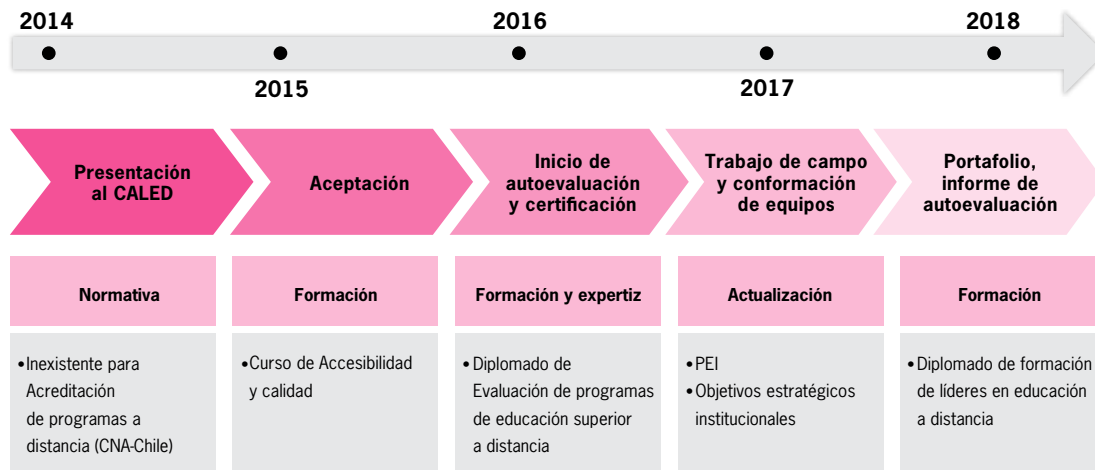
2014

2015

2016

2017

2018

Presentación al CALED

Aceptación

Inicio de autoevaluación y certificación

Trabajo de campo y conformación de equipos

Portafolio, informe de autoevaluación

Normativa

•Inexistente para Acreditación de programas a distancia (CNA-Chile)

Formación

•Curso de Accesibilidad y calidad

Formación y expertiz

•Diplomado de Evaluación de programas de educación superior a distancia

Actualización

•PEI
•Objetivos estratégicos institucionales

Formación

•Diplomado de formación de líderes en educación a distancia